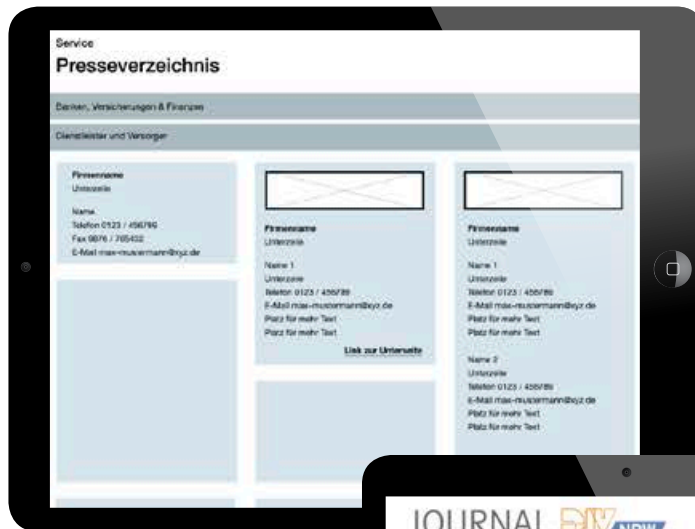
Service
Presseverzeichnis

Banken, Versicherungen & Finanzen

Dienstleister und Versorger

Firmenname
Unterzeile

Name
Telefon 0123 / 456789
Fax 9876 / 765432
E-Mail max-mustermann@xyz.de

Firmenname
Unterzeile

Name 1
Unterzeile
Telefon 0123 / 456789
E-Mail max-mustermann@xyz.de
Platz für mehr Text
Platz für mehr Text

Link zur Unterseite

Firmenname
Unterzeile

Name 1
Unterzeile
Telefon 0123 / 456789
E-Mail max-mustermann@xyz.de
Platz für mehr Text
Platz für mehr Text

Name 2
Unterzeile
Telefon 0123 / 456789
E-Mail max-mustermann@xyz.de
Platz für mehr Text
Platz für mehr Text

JOURNAL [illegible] NRW